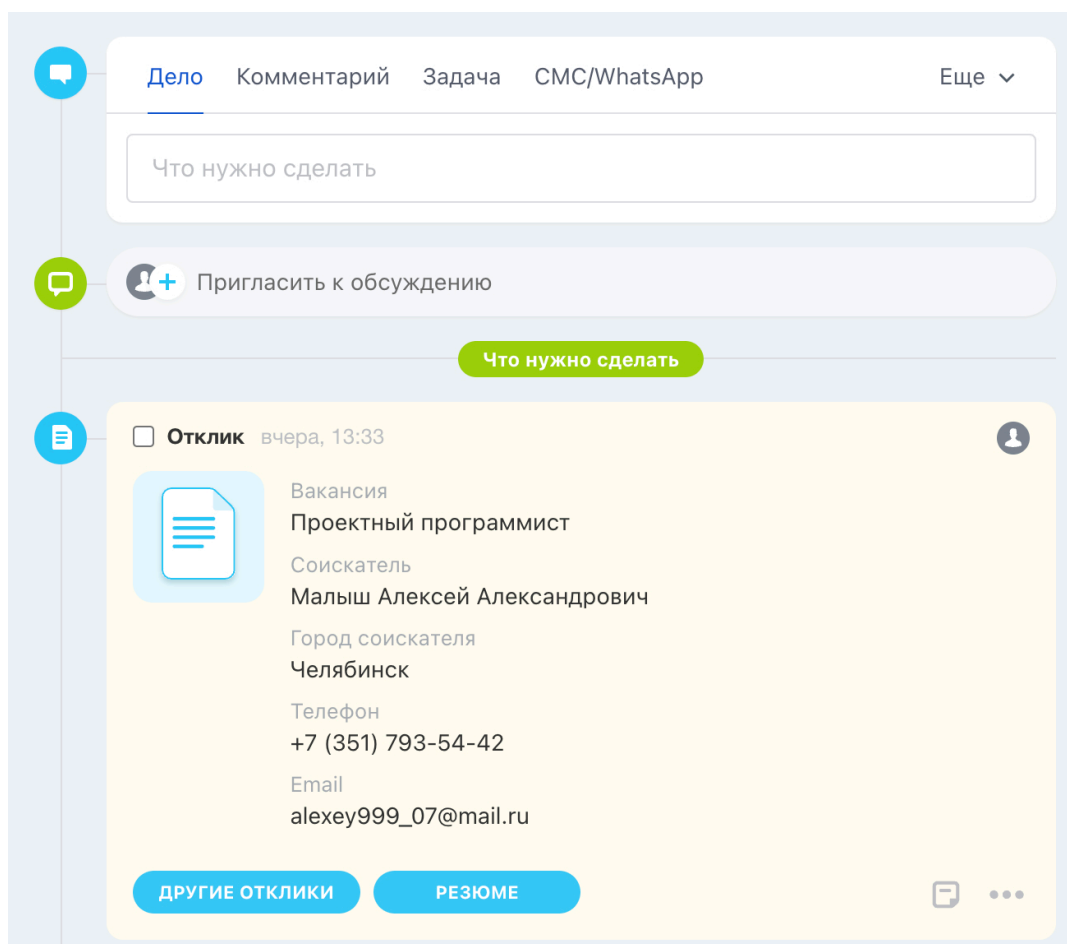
Дело Комментарий Задача СМС/WhatsApp Еще

Что нужно сделать

Пригласить к обсуждению

Что нужно сделать

Отклик вчера, 13:33

Вакансия
Проектный программист
Соискатель
Малыш Алексей Александрович
Город соискателя
Челябинск
Телефон
+7 (351) 793-54-42
Email
alexey999_07@mail.ru

ДРУГИЕ ОТКЛИКИ РЕЗЮМЕ